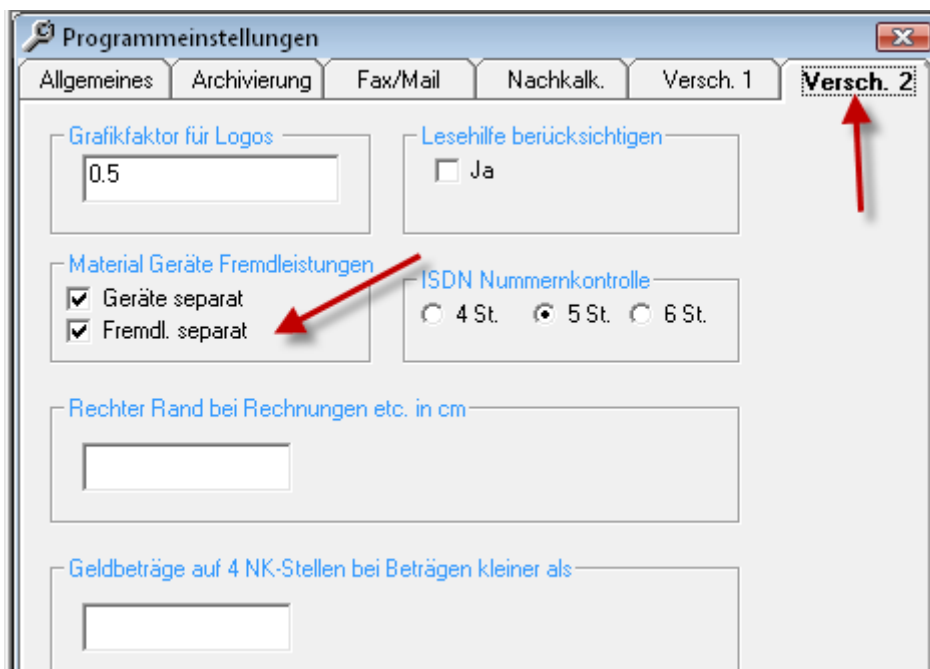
Programmeinstellungen

Allgemeines | Archivierung | Fax/Mail | Nachkalk. | Versch. 1 | Versch. 2

Grafikfaktor für Logos
0.5

Lesehilfe berücksichtigen
Ja

Material Geräte Fremdleistungen
Geräte separat
Fremdl. separat

ISDN Nummernkontrolle
4 St. 5 St. 6 St.

Rechter Rand bei Rechnungen etc. in cm

Geldbeträge auf 4 NK-Stellen bei Beträgen kleiner als